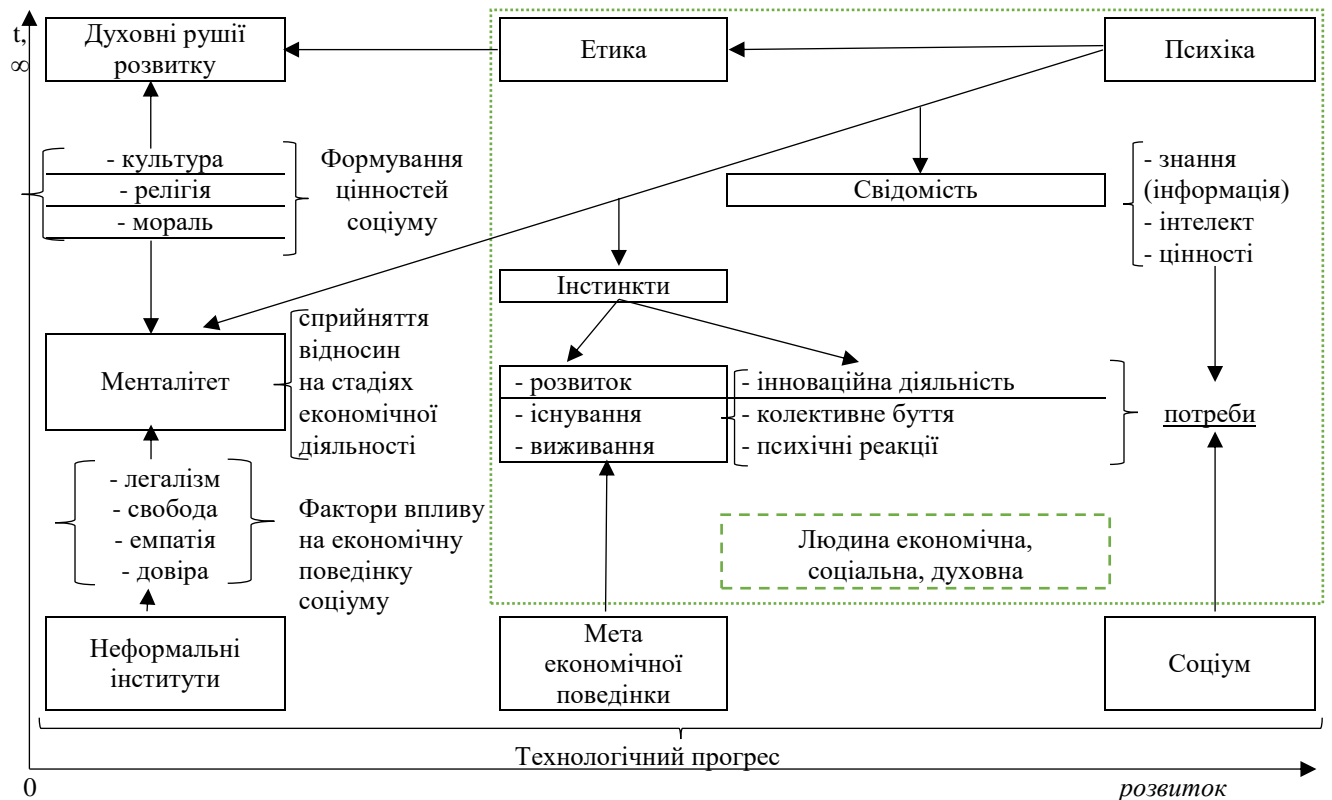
t, ∞

Духовні рушії розвитку

Етика

Психіка

- культура
- релігія
- мораль

Формування цінностей соціуму

Свідомість

- знання (інформація)
- інтелект
- цінності

Інстинкти

Менталітет

сприйняття відносин на стадіях економічної діяльності

- розвиток
- існування
- виживання

- інноваційна діяльність
- колективне буття
- психічні реакції

потреби

- легалізм
- свобода
- емпатія
- довіра

Фактори впливу на економічну поведінку соціуму

Людина економічна, соціальна, духовна

Неформальні інститути

Мета економічної поведінки

Соціум

Технологічний прогрес

0

*розвиток*